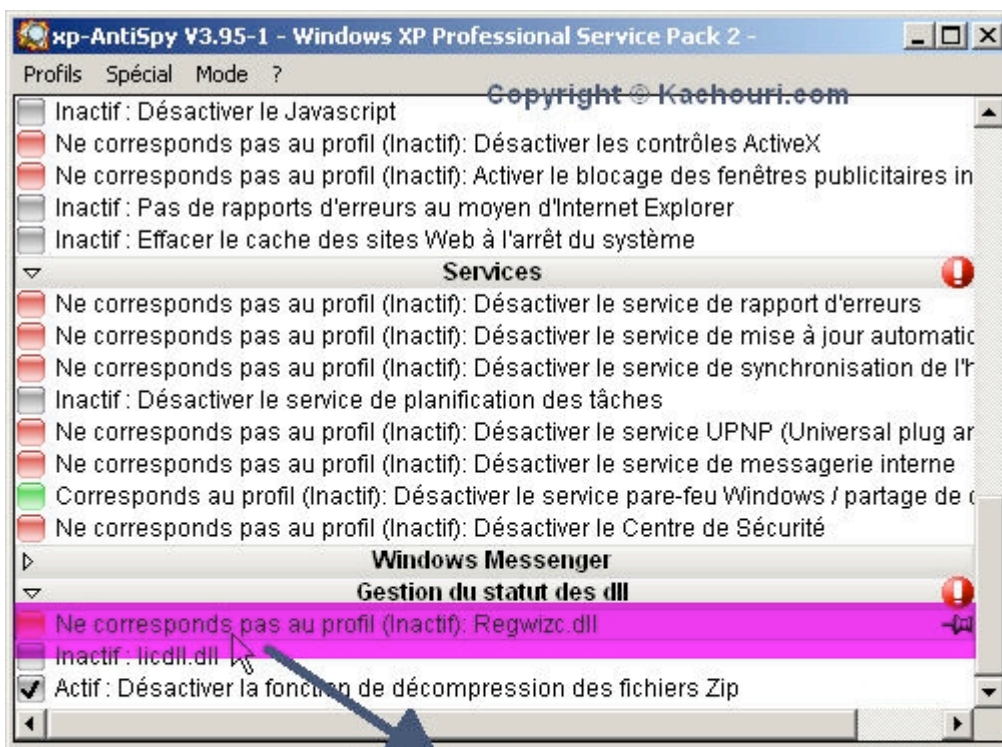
xp-AntiSpy V3.95-1 - Windows XP Professional Service Pack 2 -

Profils Spécial Mode ?

Copyright © Kachouri.com

Inactif : Désactiver le Javascript

Ne corresponds pas au profil (Inactif): Désactiver les contrôles ActiveX

Ne corresponds pas au profil (Inactif): Activer le blocage des fenêtres publicitaires in

Inactif : Pas de rapports d'erreurs au moyen d'Internet Explorer

Inactif : Effacer le cache des sites Web à l'arrêt du système

Services

Ne corresponds pas au profil (Inactif): Désactiver le service de rapport d'erreurs

Ne corresponds pas au profil (Inactif): Désactiver le service de mise à jour automatic

Ne corresponds pas au profil (Inactif): Désactiver le service de synchronisation de l'h

Inactif : Désactiver le service de planification des tâches

Ne corresponds pas au profil (Inactif): Désactiver le service UPNP (Universal plug ar

Ne corresponds pas au profil (Inactif): Désactiver le service de messagerie interne

Corresponds au profil (Inactif): Désactiver le service pare-feu Windows / partage de c

Ne corresponds pas au profil (Inactif): Désactiver le Centre de Sécurité

Windows Messenger

Gestion du statut des dll

Ne corresponds pas au profil (Inactif): Regwizc.dll

Inactif : licdll.dll

Actif : Désactiver la fonction de décompression des fichiers Zip